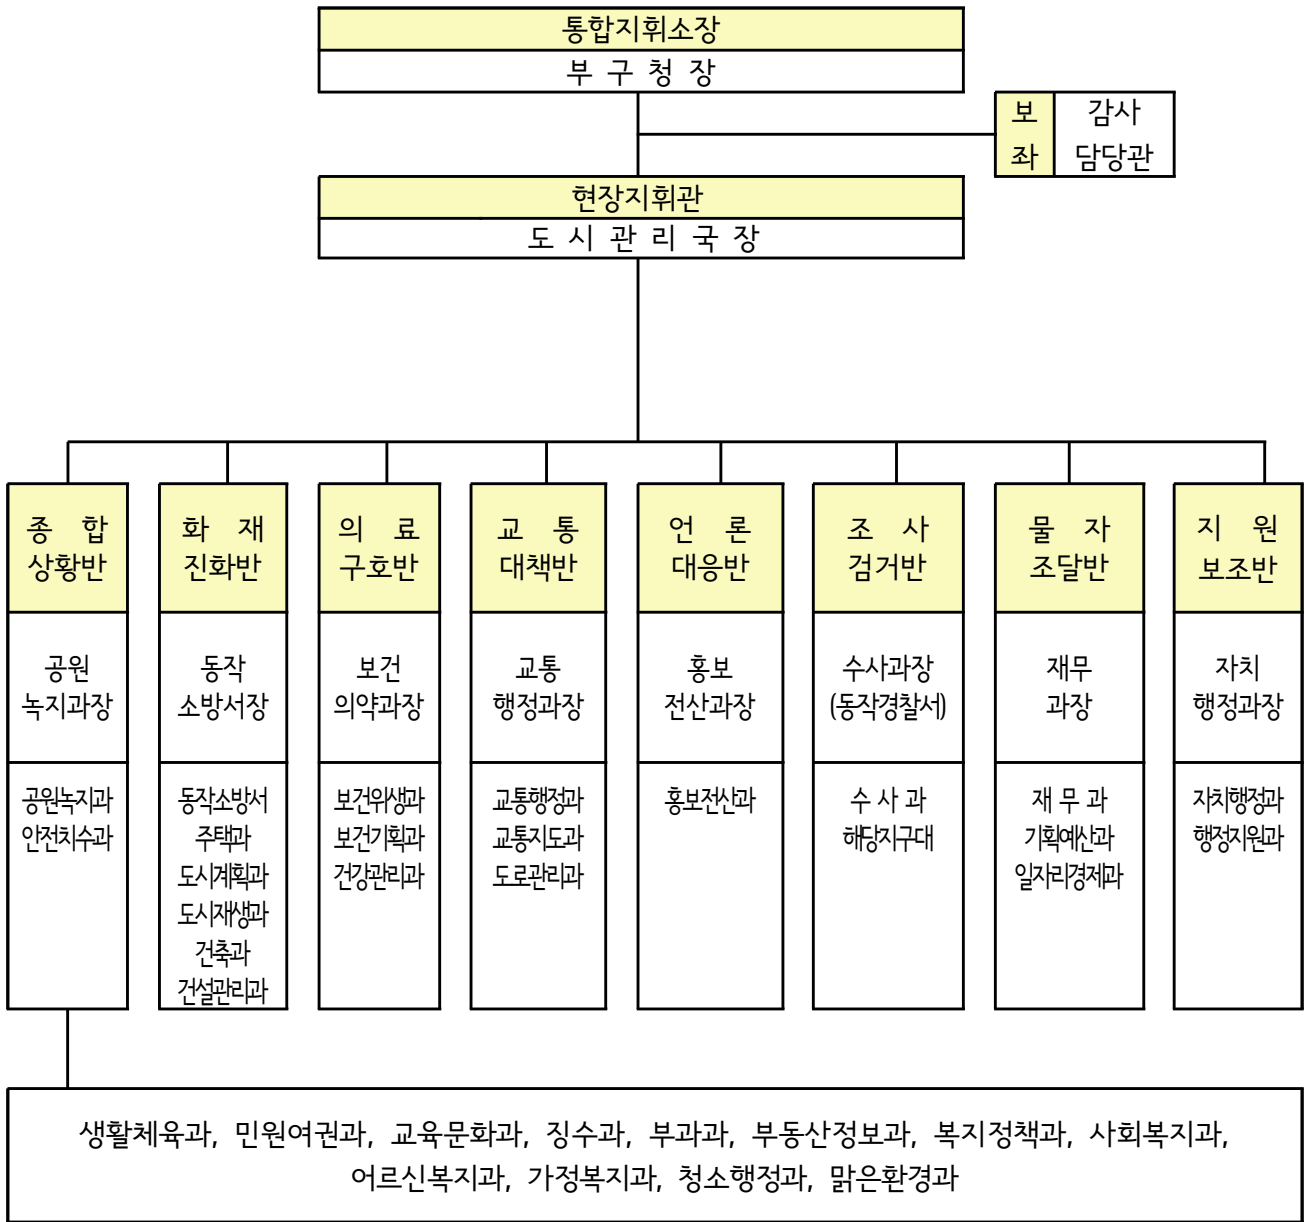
통합지휘소장
부 구 청 장

보좌
감사담당관

현장지휘관
도 시 관 리 국 장

종 합 상황반
공원 녹지과장
공원녹지과
안전치수과

화 재 진화반
동작 소방서장
동작소방서
주택과
도시계획과
도시재생과
건축과
건설관리과

의 료 구호반
보건 의약과장
보건위생과
보건기획과
건강관리과

교 통 대책반
교통 행정과장
교통행정과
교통지도과
도로관리과

언 론 대응반
홍보 전산과장
홍보전산과

조 사 검거반
수사과장 (동작경찰서)
수 사 과
해당지구대

물 자 조달반
재무 과장
재 무 과
기획예산과
일자리경제과

지 원 보조반
자치 행정과장
자치행정과
행정지원과

생활체육과, 민원여권과, 교육문화과, 징수과, 부과과, 부동산정보과, 복지정책과, 사회복지과, 어르신복지과, 가정복지과, 청소행정과, 맑은환경과